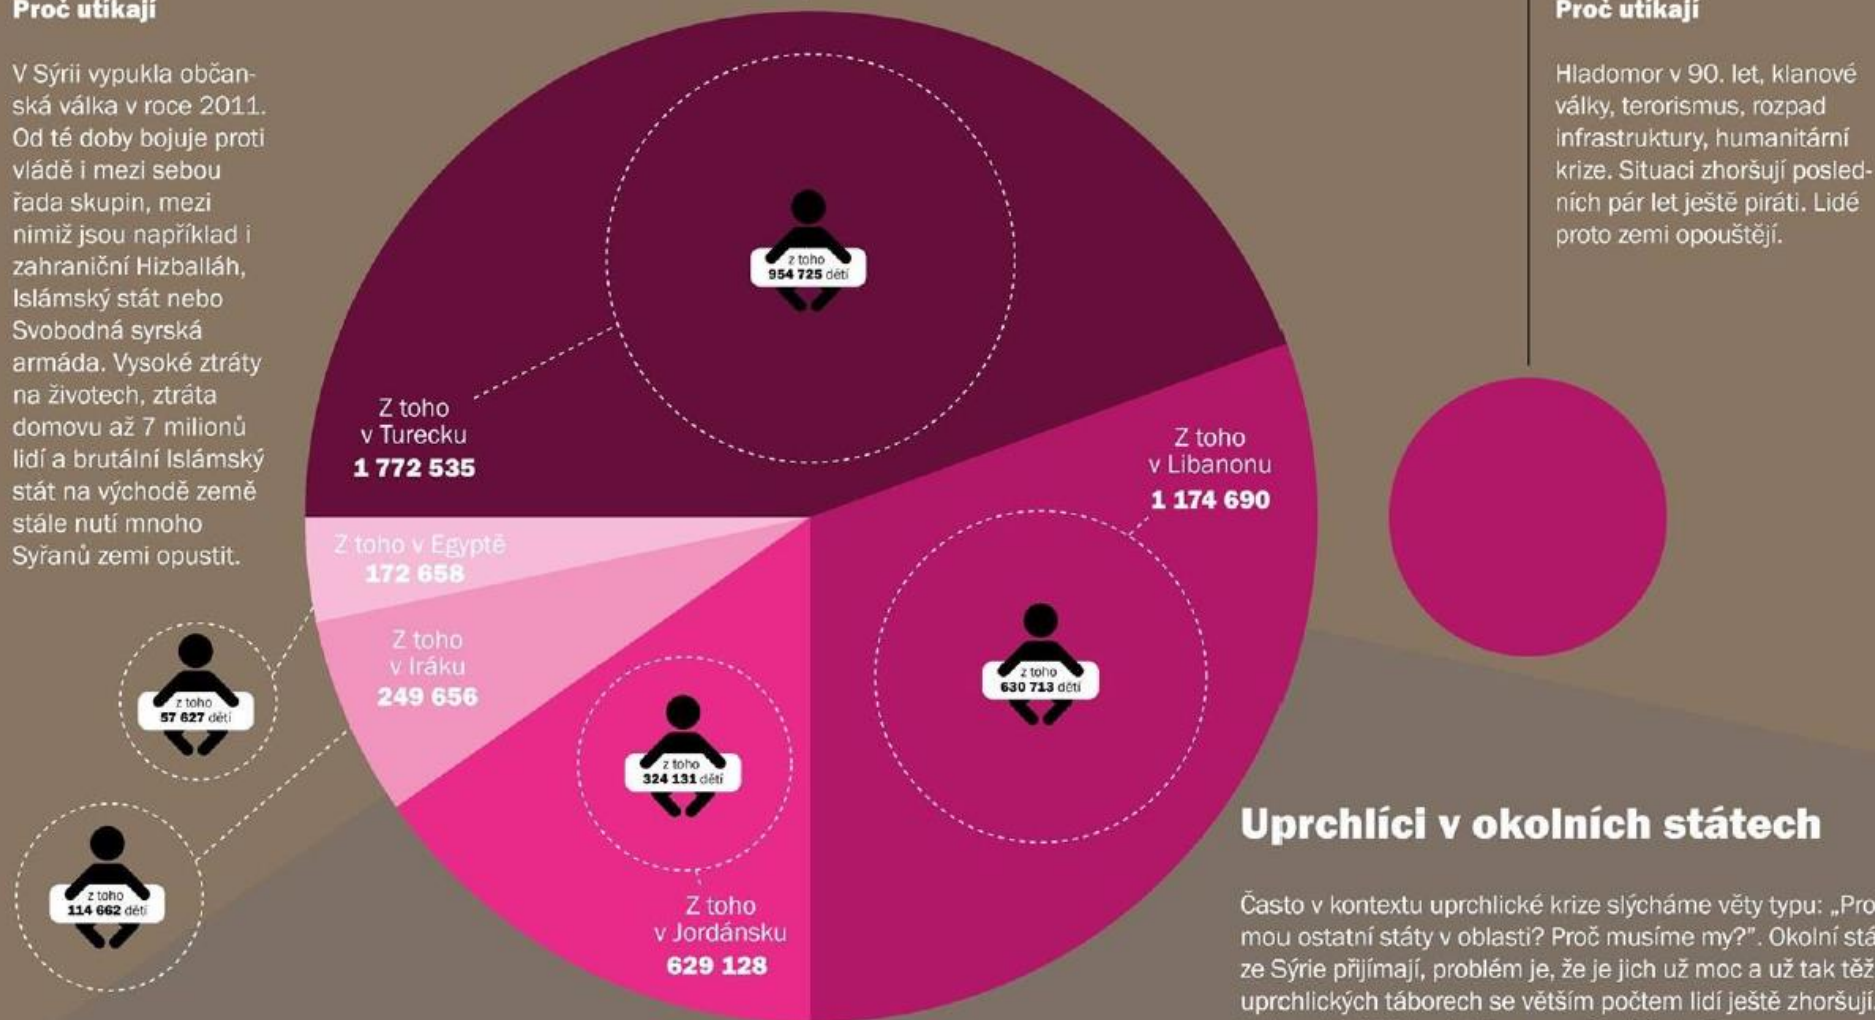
Proč utíkají

V Sýrii vypukla občanská válka v roce 2011. Od té doby bojuje proti vládě i mezi sebou řada skupin, mezi nimiž jsou například i zahraniční Hizballáh, Islámský stát nebo Svobodná syrská armáda. Vysoké ztráty na životech, ztráta domovu až 7 milionů lidí a brutální Islámský stát na východě země stále nutí mnoho Syřanů zemi opustit.

Proč utíkají

Hladomor v 90. let, klanové války, terorismus, rozpad infrastruktury, humanitární krize. Situaci zhoršují posledních pár let ještě piráti. Lidé proto zemi opouštějí.

z toho
954 725 dětí

Z toho
v Turecku
1 772 535

Z toho
v Libanonu
1 174 690

z toho
630 713 dětí

Z toho v Egyptě
172 658

Z toho
v Iráku
249 656

z toho
57 627 dětí

z toho
324 131 dětí

z toho
114 662 dětí

Z toho
v Jordánsku
629 128

Uprchlíci v okolních státech

Často v kontextu uprchlické krize slýcháme věty typu: „Pro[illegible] mou ostatní státy v oblasti? Proč musíme my?". Okolní stá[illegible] ze Sýrie přijímají, problém je, že je jich už moc a už tak též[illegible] uprchlických táborech se větším počtem lidí ještě zhoršují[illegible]